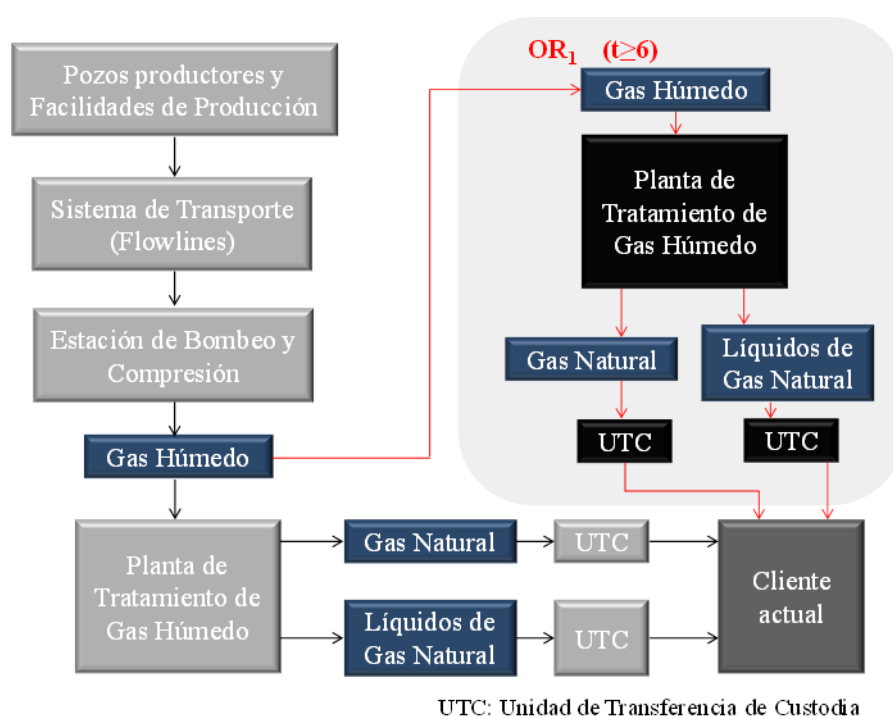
Pozos productores y Facilidades de Producción

Sistema de Transporte (Flowlines)

Estación de Bombeo y Compresión

Gas Húmedo

Planta de Tratamiento de Gas Húmedo

Gas Natural

UTC

Líquidos de Gas Natural

UTC

Cliente actual

$OR_1$ $(t \geq 6)$

Gas Húmedo

Planta de Tratamiento de Gas Húmedo

Gas Natural

Líquidos de Gas Natural

UTC

UTC

UTC: Unidad de Transferencia de Custodia